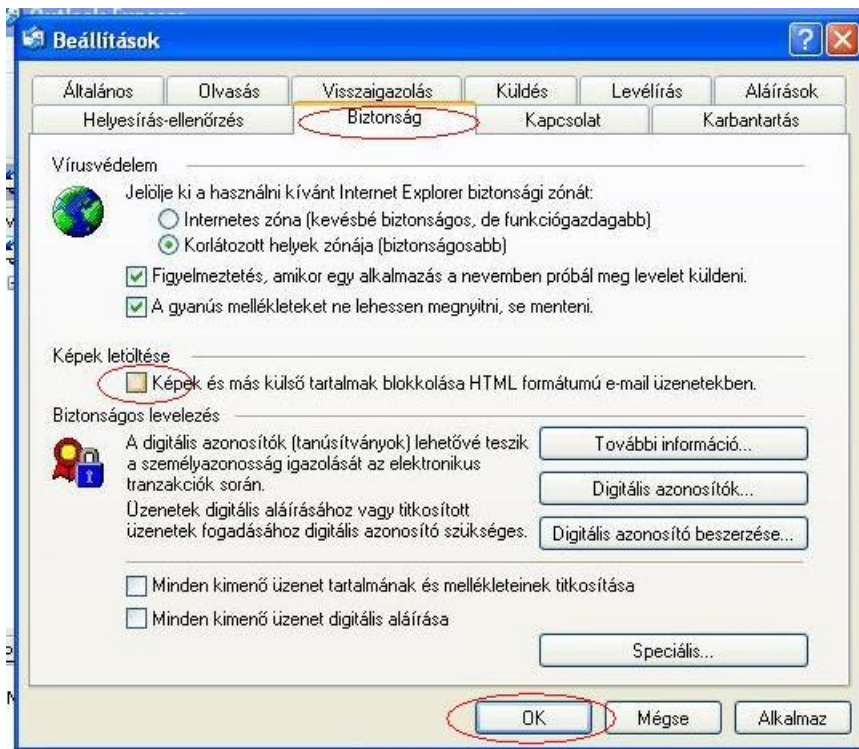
Beállítások

Általános | Olvasás | Visszaigazolás | Küldés | Levélírás | Aláírások
Helyesírás-ellenőrzés | Biztonság | Kapcsolat | Karbantartás

Vírusvédelem

Jelölje ki a használni kívánt Internet Explorer biztonsági zónát:
Internetes zóna (kevésbé biztonságos, de funkciógazdagabb)
Korlátozott helyek zónája (biztonságosabb)

Figyelmeztetés, amikor egy alkalmazás a nevemben próbál meg levelet küldeni.

A gyanús mellékleteket ne lehessen megnyitni, se menteni.

Képek letöltése

Képek és más külső tartalmak blokkolása HTML formátumú e-mail üzenetekben.

Biztonságos levelezés

A digitális azonosítók (tanúsítványok) lehetővé teszik a személyazonosság igazolását az elektronikus tranzakciók során.

További információ...

Digitális azonosítók...

Üzenetek digitális aláírásához vagy titkosított üzenetek fogadásához digitális azonosító szükséges.

Digitális azonosító beszerzése...

Minden kimenő üzenet tartalmának és mellékleteinek titkosítása

Minden kimenő üzenet digitális aláírása

Speciális...

OK | Mégse | Alkalmaz